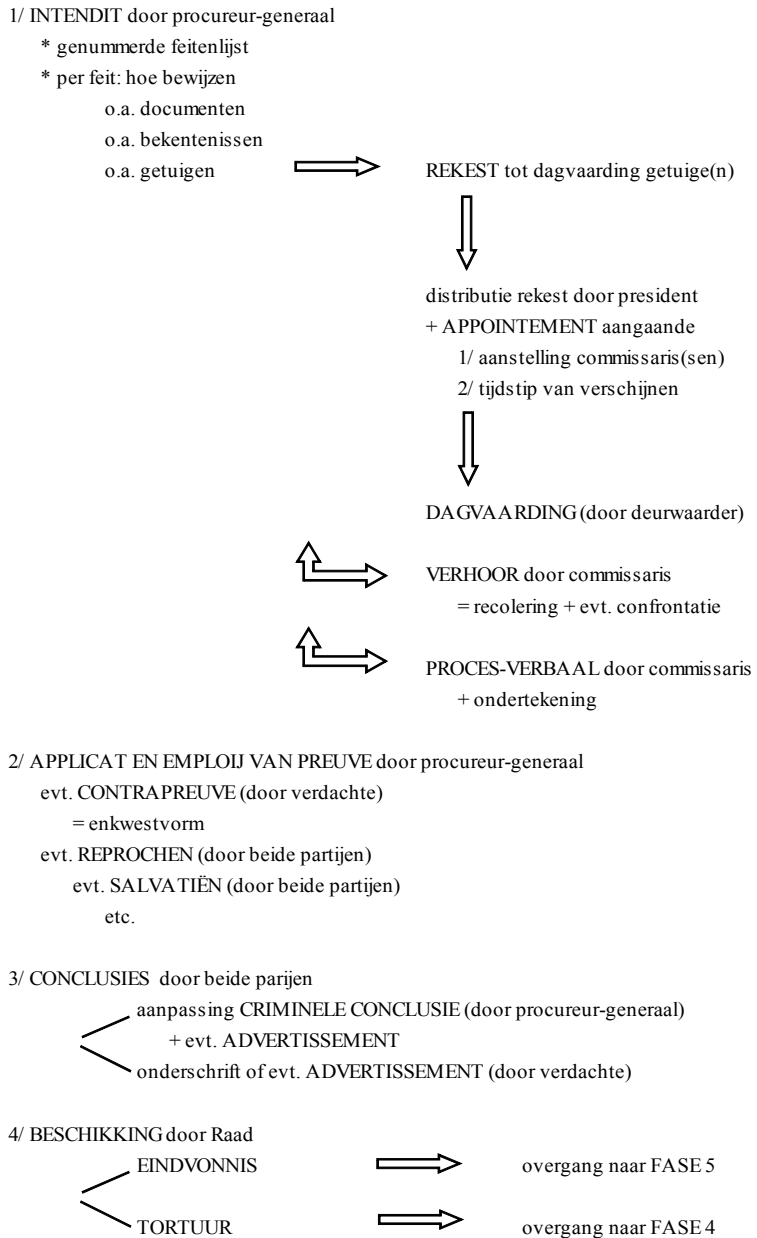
1/ INTENDIT door procureur-generaal

* genummerde feitenlijst

* per feit: hoe bewijzen

o.a. documenten

o.a. bekentenissen

o.a. getuigen

REKEST tot dagvaarding getuige(n)

distributie rekest door president

+ APPOINTEMENT aangaande

1/ aanstelling commissaris(sen)

2/ tijdstip van verschijnen

DAGVAARDING (door deurwaarder)

VERHOOR door commissaris

= recolering + evt. confrontatie

PROCES-VERBAAL door commissaris

+ ondertekening

2/ APPLICAT EN EMPLOIJ VAN PREUVE door procureur-generaal

evt. CONTRAPREUVE (door verdachte)

= enkwestvorm

evt. REPROCHEN (door beide partijen)

evt. SALVATIËN (door beide partijen)

etc.

3/ CONCLUSIES door beide parijen

aanpassing CRIMINELE CONCLUSIE (door procureur-generaal)

+ evt. ADVERTISSEMENT

onderschrift of evt. ADVERTISSEMENT (door verdachte)

4/ BESCHIKKING door Raad

EINDVONNIS

overgang naar FASE 5

TORTUUR

overgang naar FASE 4